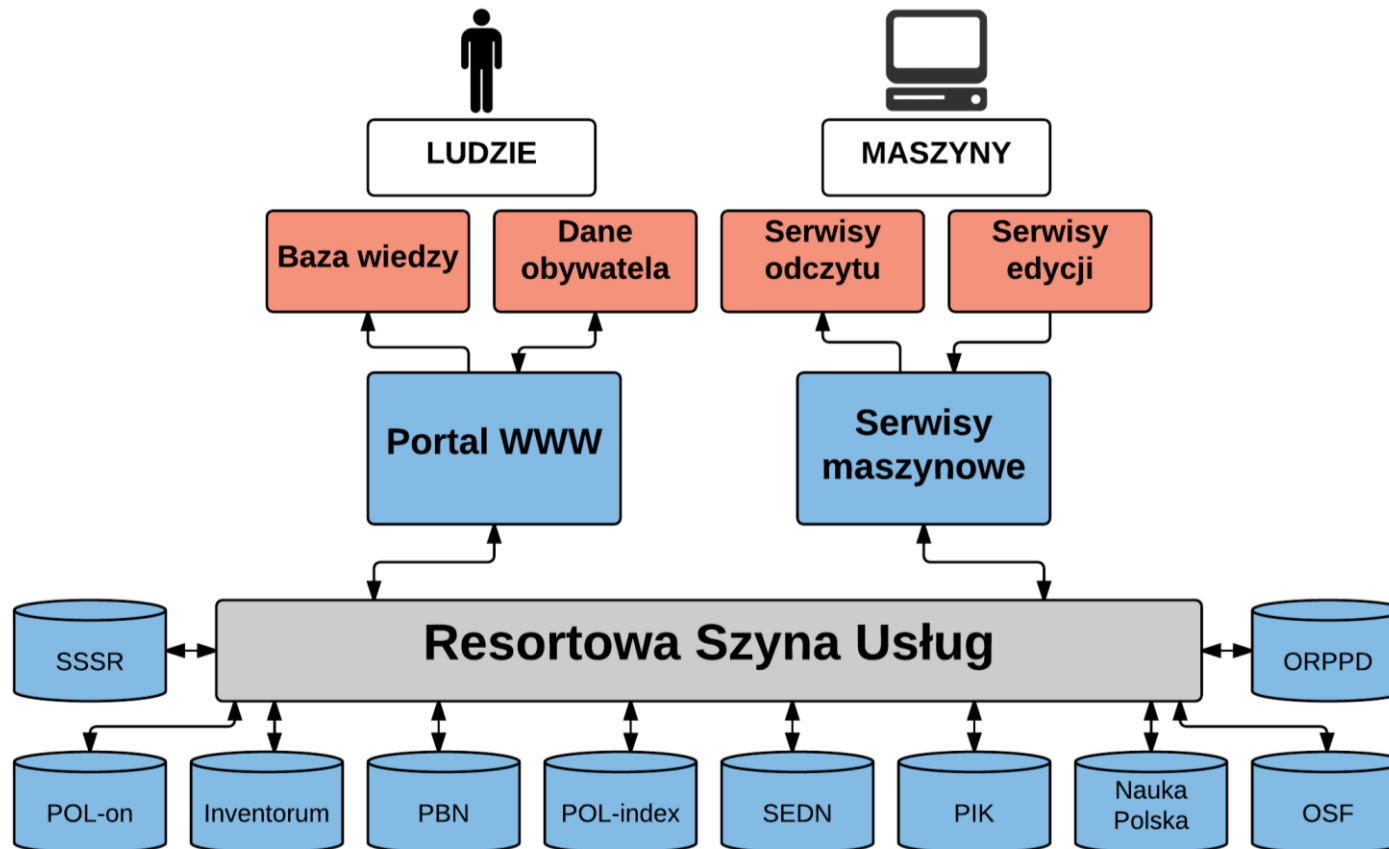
LUDZIE

MASZYNY

Baza wiedzy

Dane obywatela

Serwisy odczytu

Serwisy edycji

Portal WWW

Serwisy maszynowe

SSSR

Resortowa Szyna Usług

ORPPD

POL-on

Inventorum

PBN

POL-index

SEDN

PIK

Nauka Polska

OSF